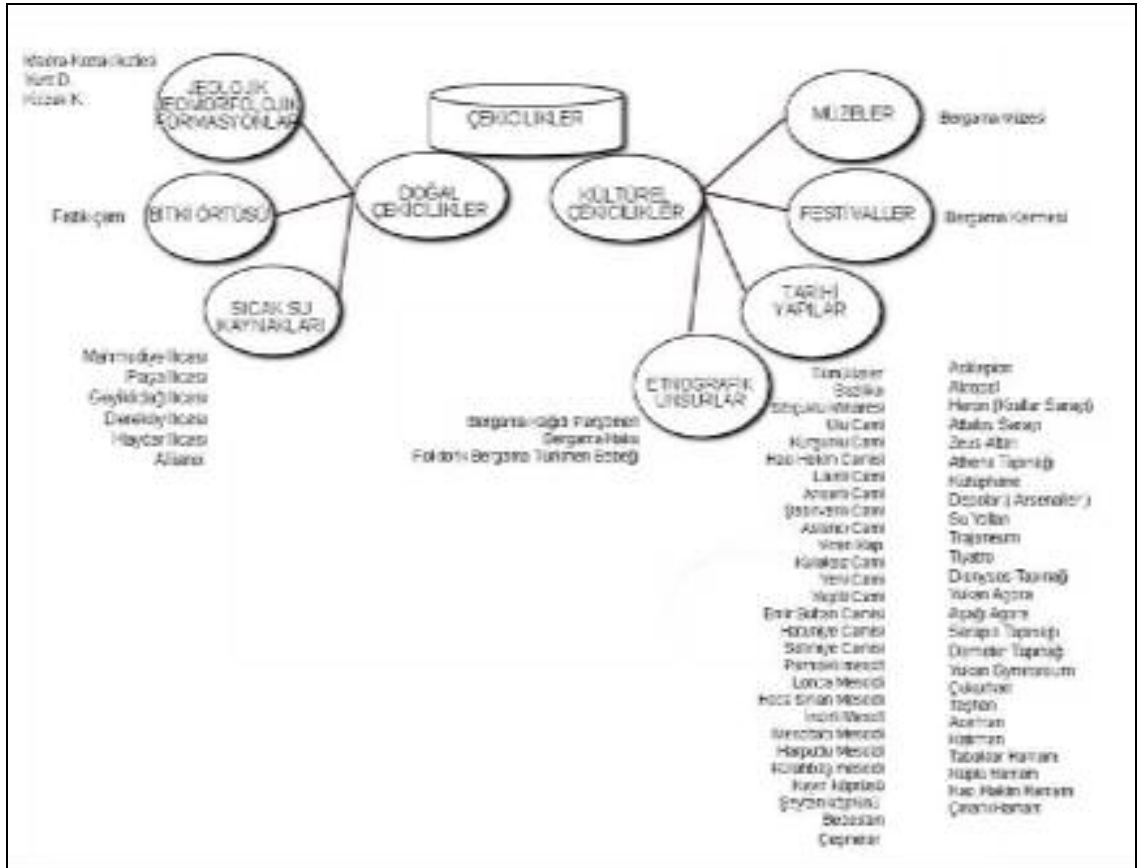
Madra-Kozak Kütlesi
Yunt D.
Kozak K.

JEOLOJİK JEOMORFOLOJİK FORMASYONLAR

ÇEKİCİLİKLER

MÜZELER

Bergama Müzesi

Fıstık çamı

BİTKİ ÖRTÜSÜ

DOĞAL ÇEKİCİLİKLER

KÜLTÜREL ÇEKİCİLİKLER

FESTİVALLER

Bergama Kermesi

SICAK SU KAYNAKLARI

TARİHİ YAPILAR

Mahmudiye Ilıcası
Paşa Ilıcası
Geyikdağı Ilıcası
Dereköy Ilıcası
Haydar Ilıcası
Allianoi

ETNOGRAFİK UNSURLAR

Bergama Kağıdı Parşömen
Bergama Halısı
Folklorik Bergama Türkmen Evleri

Tümülüsler
Bazilika
Selçuklu Minaresi
Ulu Cami
Kurşunlu Cami
Hacı Hekim Camisi
Laleli Cami
Ansarlı Cami
Şadırvanlı Cami
Aslanlar Cami
Yeni Kap.
Kulaksız Cami
Yeni Cami
Yeşilli Cami
Emir Sultan Camisi
Hacıbeyler Camisi
Selimiye Camisi
Parmaklı mescidi
Lonca Mescidi
Hacı Sinan Mescidi
İncirli Mescidi
Mercimek Mescidi
Harputlu Mescidi
Kocakbaş mescidi
Kayan Köprüsü
Şeytan Köprüsü
Bedesten
Çeşmeler

Asklepion
Akropol
Heron (Kırallar Sarayı)
Attalos Sarayı
Zeus Altarı
Athena Tapınağı
Kütüphane
Depolar (Arsenaller)
Su Yolları
Trajaneum
Tiyatro
Dionysos Tapınağı
Yukarı Agora
Aşağı Agora
Serapis Tapınağı
Demeter Tapınağı
Yukarı Gymnasium
Çukurhan
Taşhan
Arashan
Kırkhan
Tabaklar Hamamı
Kapalı Hamamı
Hacı Hekim Hamamı
Çarşı Hamamı